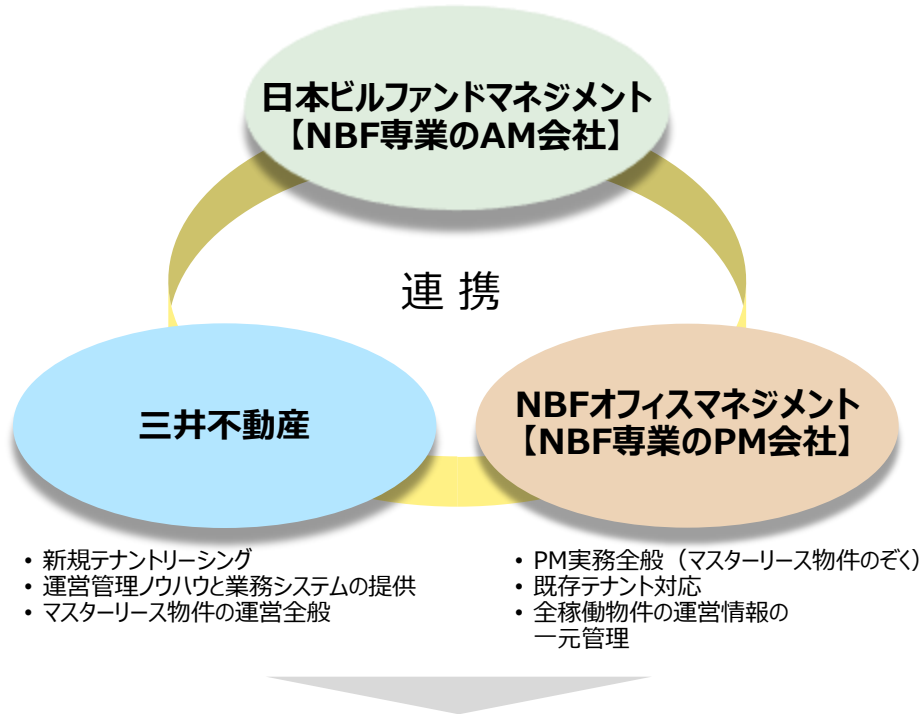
日本ビルファンドマネジメント
【NBF専業のAM会社】

連 携

三井不動産

NBFオフィスマネジメント
【NBF専業のPM会社】

• 新規テナントリーシング
• 運営管理ノウハウと業務システムの提供
• マスターリース物件の運営全般

• PM実務全般（マスターリース物件のぞく）
• 既存テナント対応
• 全稼働物件の運営情報の一元管理